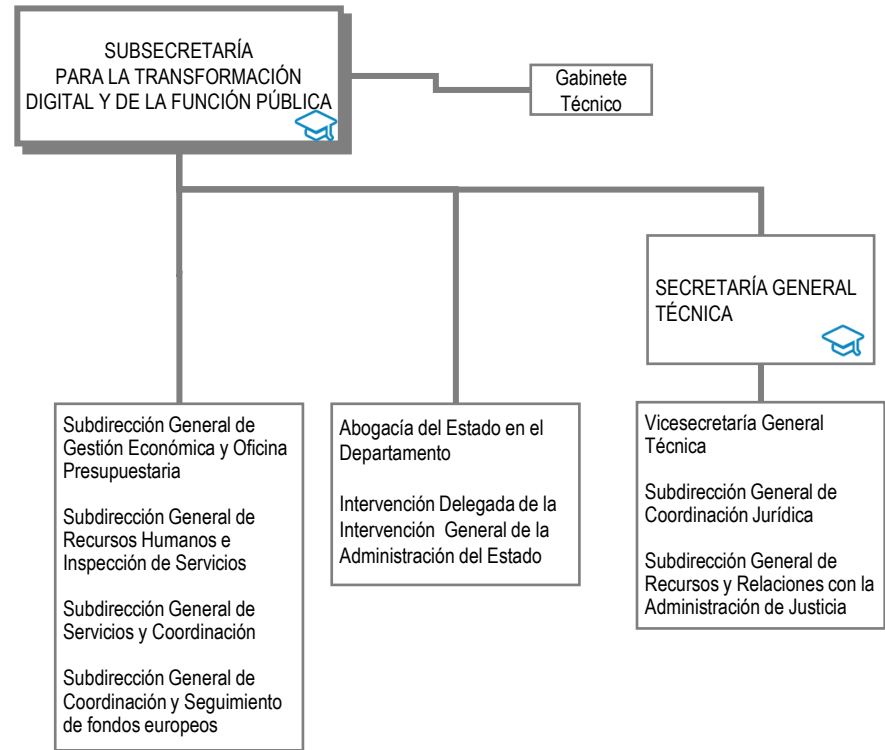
SUBSECRETARÍA
PARA LA TRANSFORMACIÓN
DIGITAL Y DE LA FUNCIÓN PÚBLICA

Gabinete
Técnico

SECRETARÍA GENERAL
TÉCNICA

Subdirección General de Gestión Económica y Oficina Presupuestaria

Subdirección General de Recursos Humanos e Inspección de Servicios

Subdirección General de Servicios y Coordinación

Subdirección General de Coordinación y Seguimiento de fondos europeos

Abogacía del Estado en el Departamento

Intervención Delegada de la Intervención General de la Administración del Estado

Vicesecretaría General Técnica

Subdirección General de Coordinación Jurídica

Subdirección General de Recursos y Relaciones con la Administración de Justicia